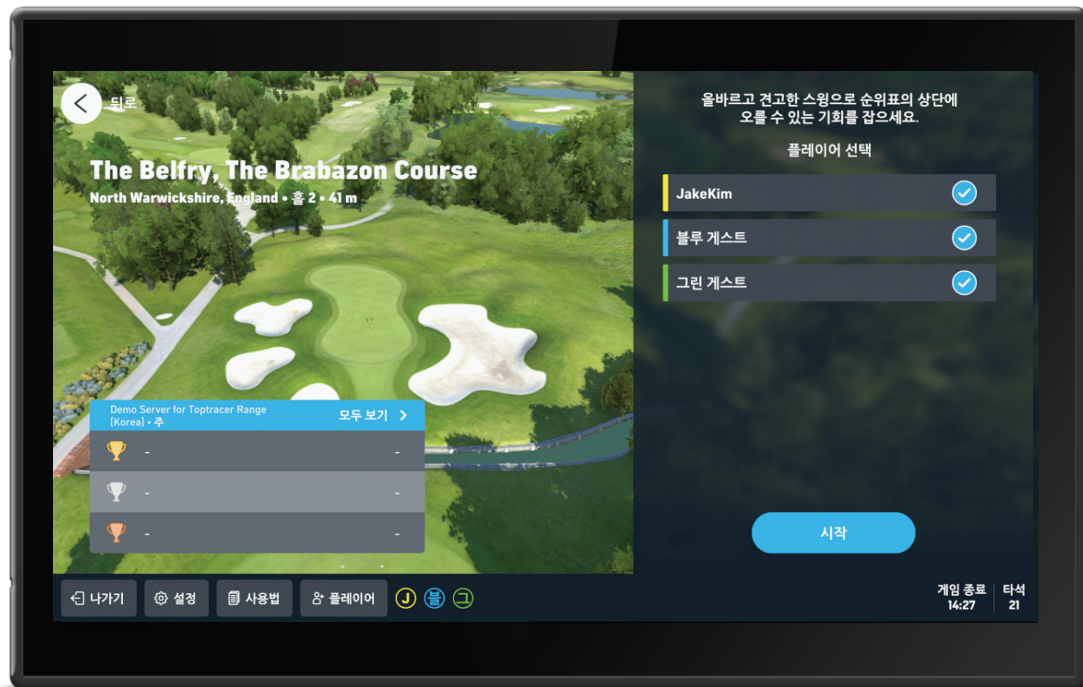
뒤로

The Belfry, The Brabazon Course

North Warwickshire, England • 홀 2 • 41 m

Demo Server for Toptracer Range (Korea) • 주

모두 보기 >

-	-

-	-

-	-

올바르고 견고한 스윙으로 순위표의 상단에 오를 수 있는 기회를 잡으세요.

플레이어 선택

JakeKim

블루 게스트

그린 게스트

시작

나가기

설정

사용법

플레이어

J 블 그

게임 종료 14:27

타석 21